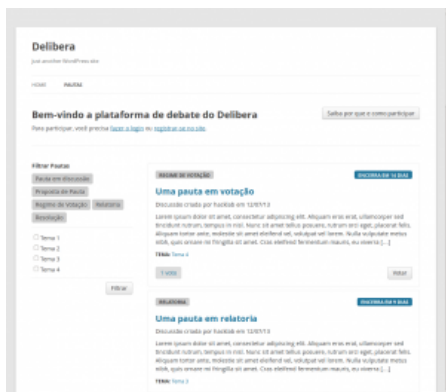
Delibera

Just another WordPress site

HOME PAUTAS

Bem-vindo a plataforma de debate do Delibera

Para participar, você precisa fazer o login ou registrar-se no site.

Saiba por que e como participar

Filtrar Pautas

Pauta em discussão

Proposta de Pauta

Regime de Votação

Relatoria

Resolução

Tema 1

Tema 2

Tema 3

Tema 4

Filtrar

REGIME DE VOTAÇÃO

ENCERRA EM 14 DIAS

Uma pauta em votação

Discussão criada por hacklab em 12/07/13

Lorem ipsum dolor sit amet, consectetur adipiscing elit. Aliquam erat erat, ullamcorper sed tincidunt rutrum, tempus in nisl. Nunc sit amet tellus posuere, rutrum orci eget, placerat felis. Aliquam tortor ante, molestie sit amet eleifend vel, volutpat vel lorem. Nulla vulputate metus nibh, quis ornare mi fringilla sit amet. Cras eleifend fermentum mauris, eu viverra [...]

TEMA: Tema 4

1 voto

Votar

RELATORIA

ENCERRA EM 9 DIAS

Uma pauta em relatoria

Discussão criada por hacklab em 12/07/13

Lorem ipsum dolor sit amet, consectetur adipiscing elit. Aliquam erat erat, ullamcorper sed tincidunt rutrum, tempus in nisl. Nunc sit amet tellus posuere, rutrum orci eget, placerat felis. Aliquam tortor ante, molestie sit amet eleifend vel, volutpat vel lorem. Nulla vulputate metus nibh, quis ornare mi fringilla sit amet. Cras eleifend fermentum mauris, eu viverra [...]

TEMA: Tema 3